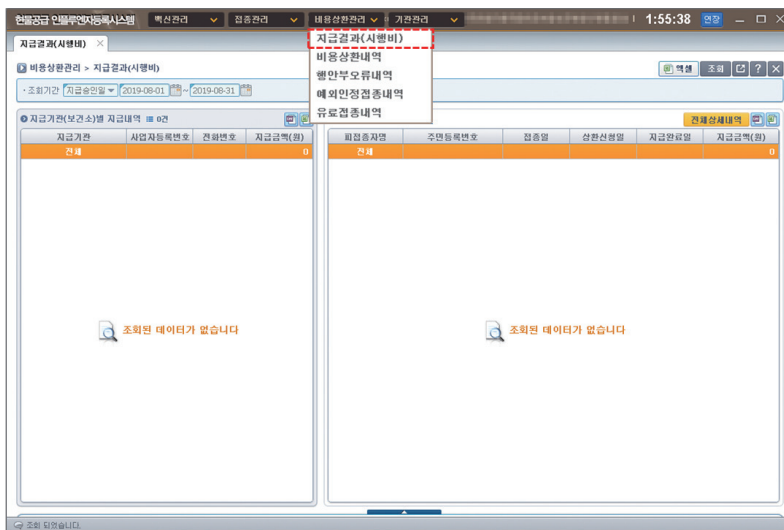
한플공급 인플루엔자등록시스템 백신관리 접종관리 비용상환관리 기관관리 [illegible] 1:55:38 연장

지급결과(시행비) ×

지급결과(시행비)
비용상환내역
행안부오류내역
예외인정접종내역
유료접종내역

비용상환관리 > 지급결과(시행비)

엑셀 조회

· 조회기간 지급승인일 2019-08-01 ~ 2019-08-31

지급기관(보건소)별 지급내역 0건

| 지급기관 | 사업자등록번호 | 전화번호 | 지급금액(원) |
|---|---|---|---|
| 전체 | | | 0 |

조회된 데이터가 없습니다

전체상세내역

| 피접종자명 | 주민등록번호 | 접종일 | 상환신청일 | 지급완료일 | 지급금액(원) |
|---|---|---|---|---|---|
| 전체 | | | | | 0 |

조회된 데이터가 없습니다

조회 되었습니다.